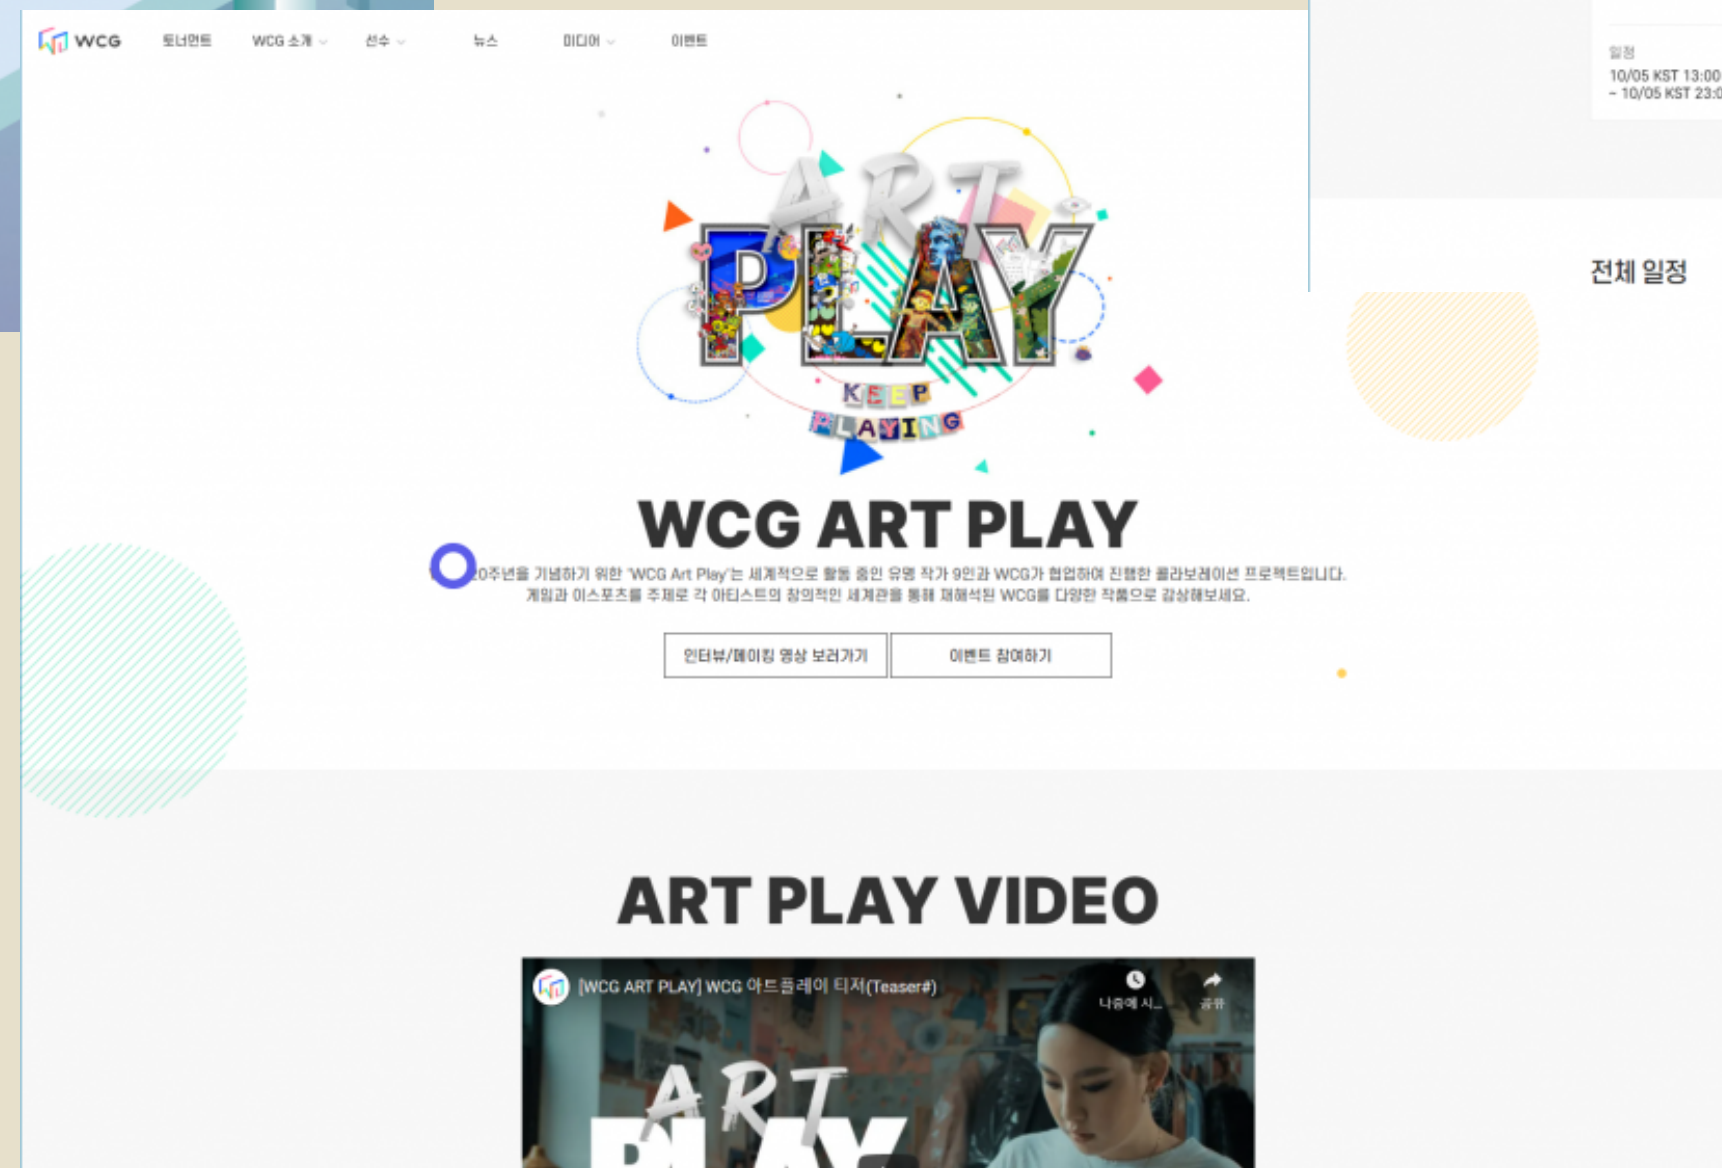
WCG 토너먼트 WCG 소개 선수 뉴스 미디어 이벤트

일정
10/05 KST 13:00
~ 10/05 KST 23:0

전체 일정

ART PLAY
KEEP PLAYING

WCG ART PLAY

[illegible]0주년을 기념하기 위한 'WCG Art Play'는 세계적으로 활동 중인 유명 작가 9인과 WCG가 협업하여 진행한 콜라보레이션 프로젝트입니다. 게임과 이스포츠를 주제로 각 아티스트의 창의적인 세계관을 통해 재해석된 WCG를 다양한 작품으로 감상해보세요.

인터뷰/메이킹 영상 보러가기
이벤트 참여하기

ART PLAY VIDEO

[WCG ART PLAY] WCG 아트플레이 티저(Teaser#)
나중에 시...
공유

ART
PLAY